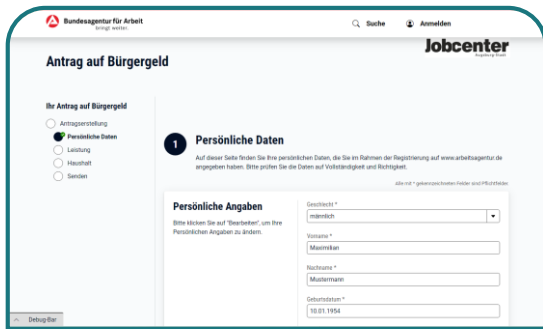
Bundesagentur für Arbeit
bringt weiter.

Suche

Anmelden

Jobcenter
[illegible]

Antrag auf Bürgergeld

Ihr Antrag auf Bürgergeld

Antragserstellung
Persönliche Daten
Leistung
Haushalt
Senden

1

Persönliche Daten

Auf dieser Seite finden Sie Ihre persönlichen Daten, die Sie im Rahmen der Registrierung auf www.arbeitsagentur.de angegeben haben. Bitte prüfen Sie die Daten auf Vollständigkeit und Richtigkeit.

Alle mit * gekennzeichneten Felder sind Pflichtfelder

Persönliche Angaben

Bitte klicken Sie auf "Bearbeiten", um Ihre Persönlichen Angaben zu ändern.

Geschlecht *
männlich

Vorname *
Maximilian

Nachname *
Mustermann

Geburtsdatum *
10.01.1954

Debug-Bar